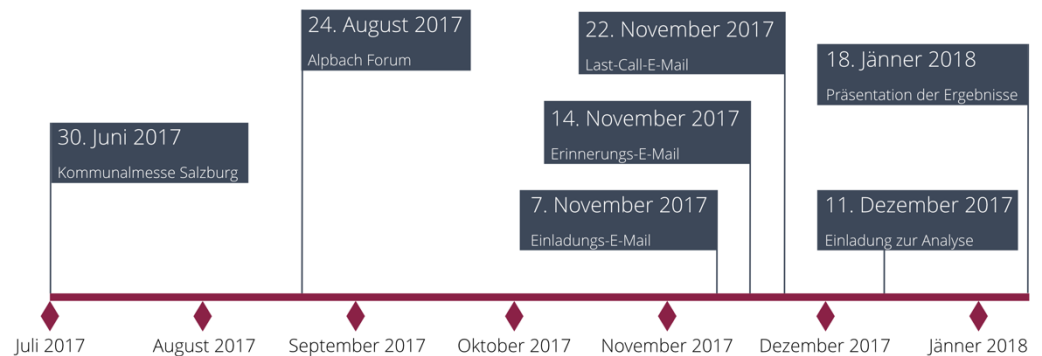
24. August 2017
Alpbach Forum

22. November 2017
Last-Call-E-Mail

18. Jänner 2018
Präsentation der Ergebnisse

14. November 2017
Erinnerungs-E-Mail

30. Juni 2017
Kommunalmesse Salzburg

7. November 2017
Einladungs-E-Mail

11. Dezember 2017
Einladung zur Analyse

Juli 2017
August 2017
September 2017
Oktober 2017
November 2017
Dezember 2017
Jänner 2018